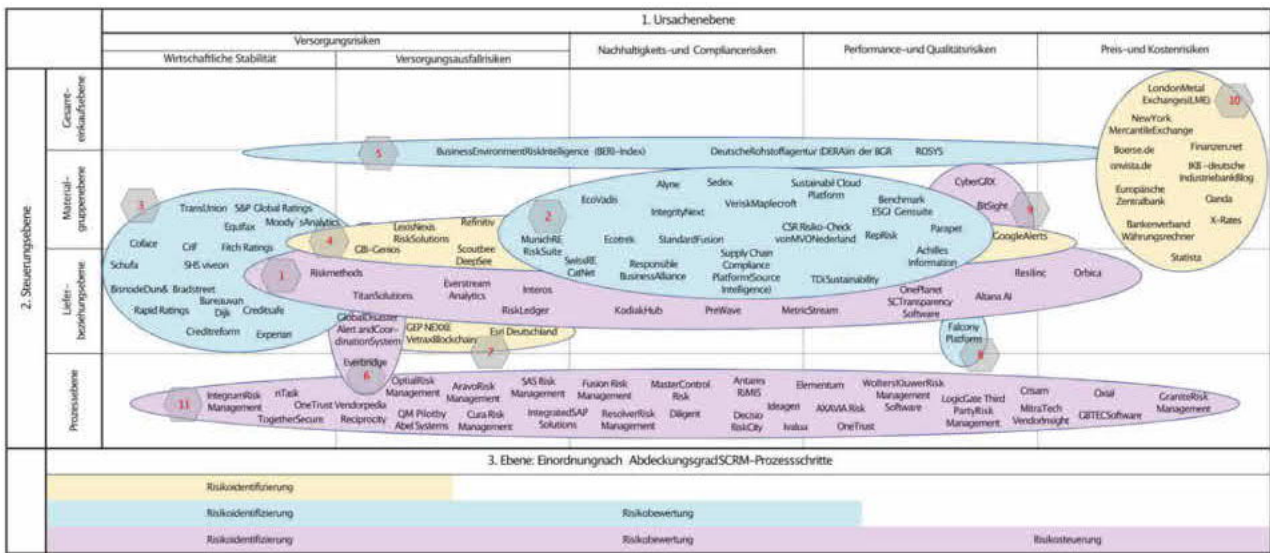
1. Ursachenebene

Versorgungsrisiken

Wirtschaftliche Stabilität

Versorgungsausfallrisiken

Nachhaltigkeits-und Compliancerisiken

Performance-und Qualitätsrisiken

Preis-und Kostenrisiken

2. Steuerungsebene

Gesamteinkaufsebene

Materialgruppenebene

Lieferbeziehungsebene

Prozessebene

10

LondonMetal Exchange(LME)

NewYork MercantileExchange

Boerse.de

Finanzen.net

onvista.de

IKB -deutsche Industriebankblog

Europäische Zentralbank

Oanda

X-Rates

Bankenverband Währungsrechner

Statista

5

BusinessEnvironmentRiskIntelligence (BERI-Index)

DeutscheRohstoffagentur (DERA)in der BGR

ROSYS

3

TransUnion

S&P Global Ratings

Equifax

Moody´sAnalytics

Coface

CRIF

Fitch Ratings

Schufa

SHS viveon

BisnodeDun& Bradstreet

Bureauvan Dijk

Rapid Ratings

Creditsafe

Creditreform

Experian

4

LexisNexis RiskSolutions

Refinitiv

GBI-Genios

Scoutbee DeepSee

2

EcoVadis

Alyne

Sedex

Sustainabil Cloud Platform

IntegrityNext

VeriskMaplecroft

Benchmark ESG| Gensuite

MunichRE RiskSuite

Ecotrek

StandardFusion

CSR Risiko-Check vonMVONederland

RepRisk

SwissRE CatNet

Responsible BusinessAlliance

Supply Chain Compliance Platform(Source Intelligence)

CyberGRX

BitSight

9

Parapet

GoogleAlerts

Achilles Information

1

Riskmethods

Everstream Analytics

TitanSolutions

Interos

TDiSustainability

Resilinc

Orbica

RiskLedger

KodiakHub

PreWave

MetricStream

OnePlanet SCTransparency Software

Altana AI

GlobalDisaster Alert andCoordinationSystem

GEP NEXXE

Esri Deutschland

VetraxBlockchain

7

Everbridge

6

Falcony Platform

8

11

IntegrumRisk Management

riTask

OneTrust Vendorpedia

TogetherSecure

OptialRisk Management

QM Pilotby Abel Systems

Reciprocity

AravoRisk Management

Cura Risk Management

SAS Risk Management

IntegratedSAP Solutions

Fusion Risk Management

ResolverRisk Management

MasterControl Risk

Diligent

Antares RIMIS

Decisio RiskCity

Ideagen

Ivalua

Elementum

AXAVIA Risk

OneTrust

WoltersKluwerRisk Management Software

LogicGate Third PartyRisk Management

Crisam

MitraTech VendorInsight

Oxial

GBTECSoftware

GranteRisk Management

3. Ebene: Einordnungnach AbdeckungsgradSCRM-Prozessschritte

Risikoidentifizierung

Risikoidentifizierung

Risikobewertung

Risikoidentifizierung

Risikobewertung

Risikosteuerung